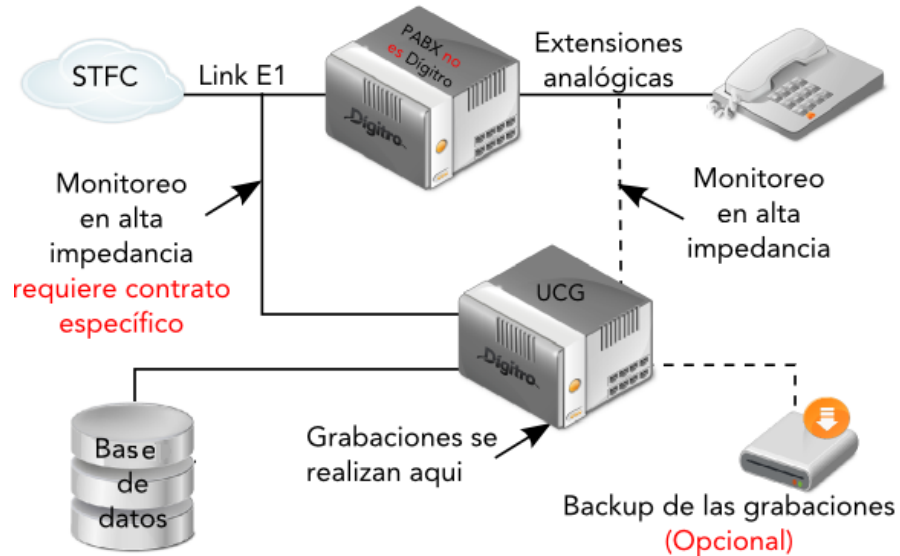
STFC

Link E1

PABX no es Dígitro

Dígitro

Extensiones analógicas

Monitoreo en alta impedancia requiere contrato específico

Monitoreo en alta impedancia

UCG

Dígitro

Base de datos

Grabaciones se realizan aqui

Backup de las grabaciones (Opcional)